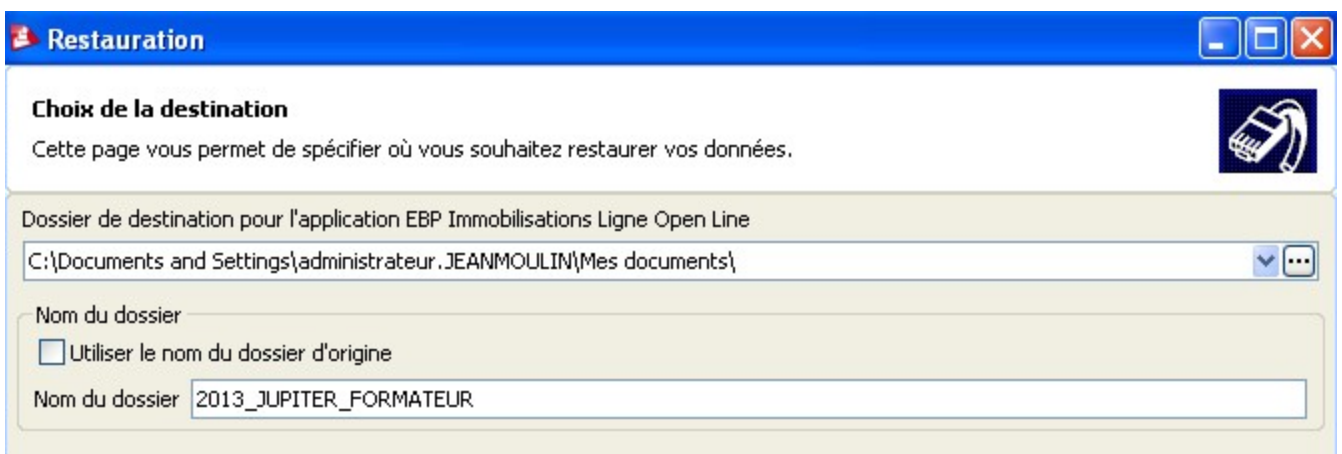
Restauration

Choix de la destination

Cette page vous permet de spécifier où vous souhaitez restaurer vos données.

Dossier de destination pour l'application EBP Immobilisations Ligne Open Line

C:\Documents and Settings\administrateur.JEANMOULIN\Mes documents\

Nom du dossier

Utiliser le nom du dossier d'origine

Nom du dossier 2013_JUPITER_FORMATEUR